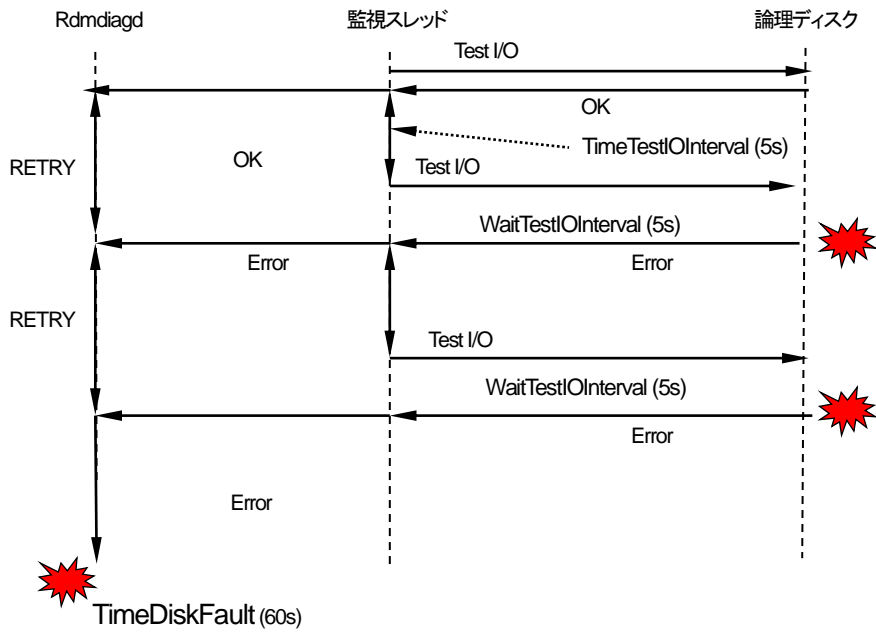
Rdmdiagd

監視スレッド

論理ディスク

Test I/O

OK

RETRY

OK

TimeTestIOInterval (5s)

Test I/O

WaitTestIOInterval (5s)

Error

Error

RETRY

Test I/O

WaitTestIOInterval (5s)

Error

Error

TimeDiskFault (60s)